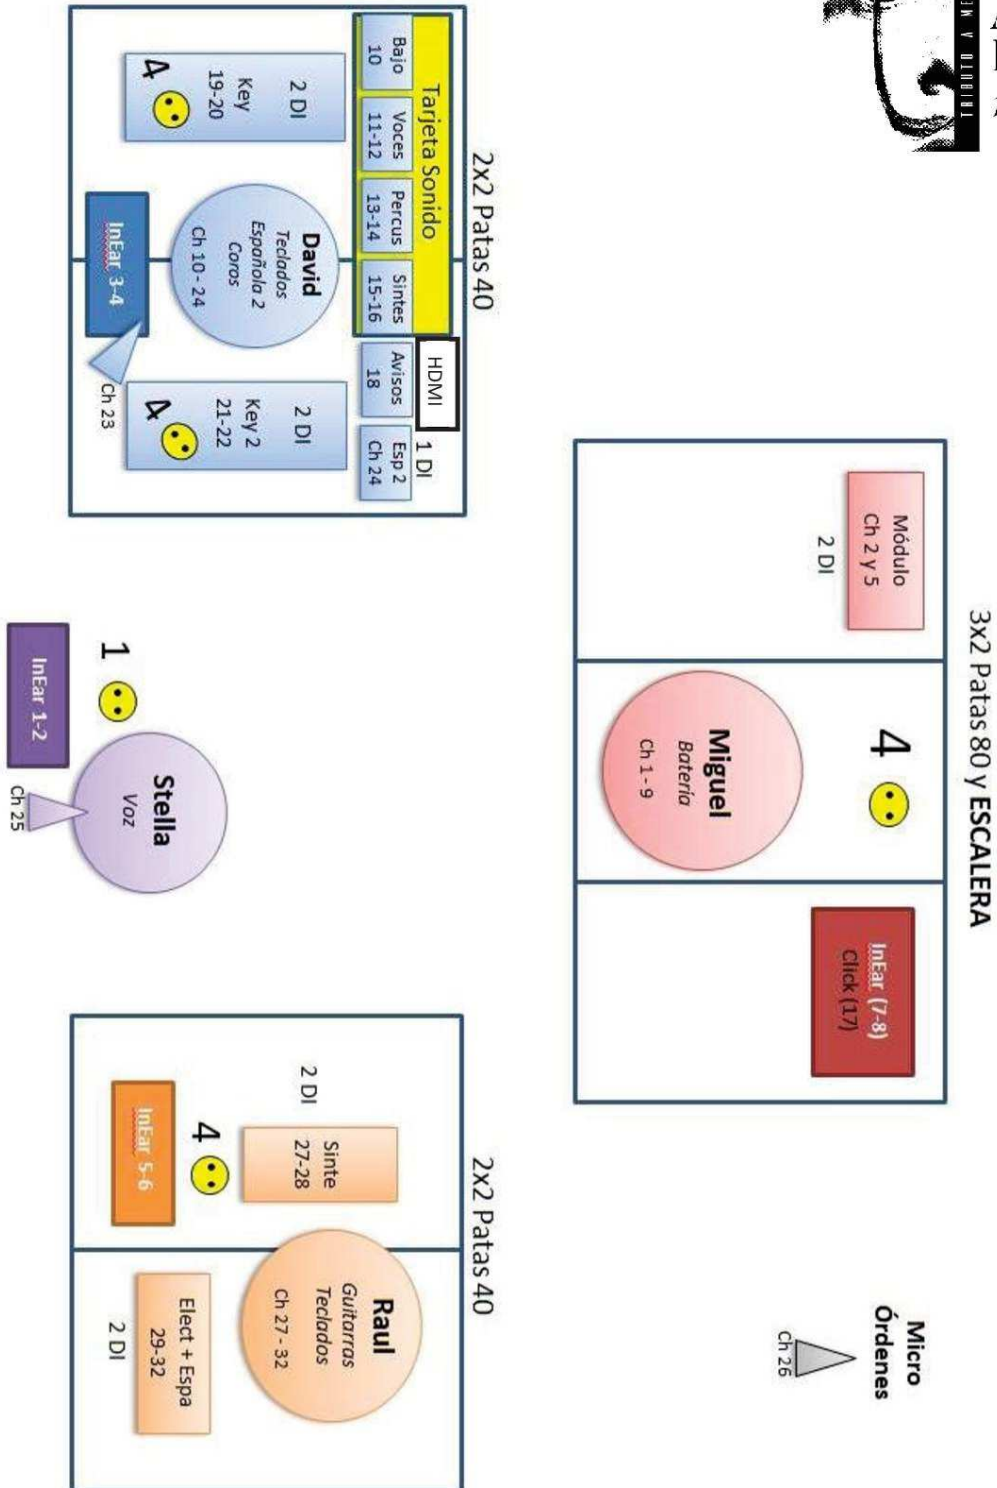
2x2 Patas 40

Tarjeta Sonido

Bajo 10

Voces 11-12

Percus 13-14

Sintes 15-16

HDMI

Avisos 18

1 DI
Esp 2
Ch 24

2 DI
Key 19-20
4

David
Teclados
Española 2
Coros
Ch 10 - 24

InEar 3-4

Ch 23

2 DI
Key 2
21-22
4

3x2 Patas 80 y ESCALERA

Módulo
Ch 2 y 5
2 DI

4
Miguel
Batería
Ch 1 - 9

InEar (7-8)
Click (17)

1
InEar 1-2
Stella
Voz
Ch 25

Micro
Órdenes
Ch 26

2x2 Patas 40

2 DI
Sinte
27-28
4
InEar 5-6

Raul
Guitarras
Teclados
Ch 27 - 32

Elect + Espa
29-32
2 DI